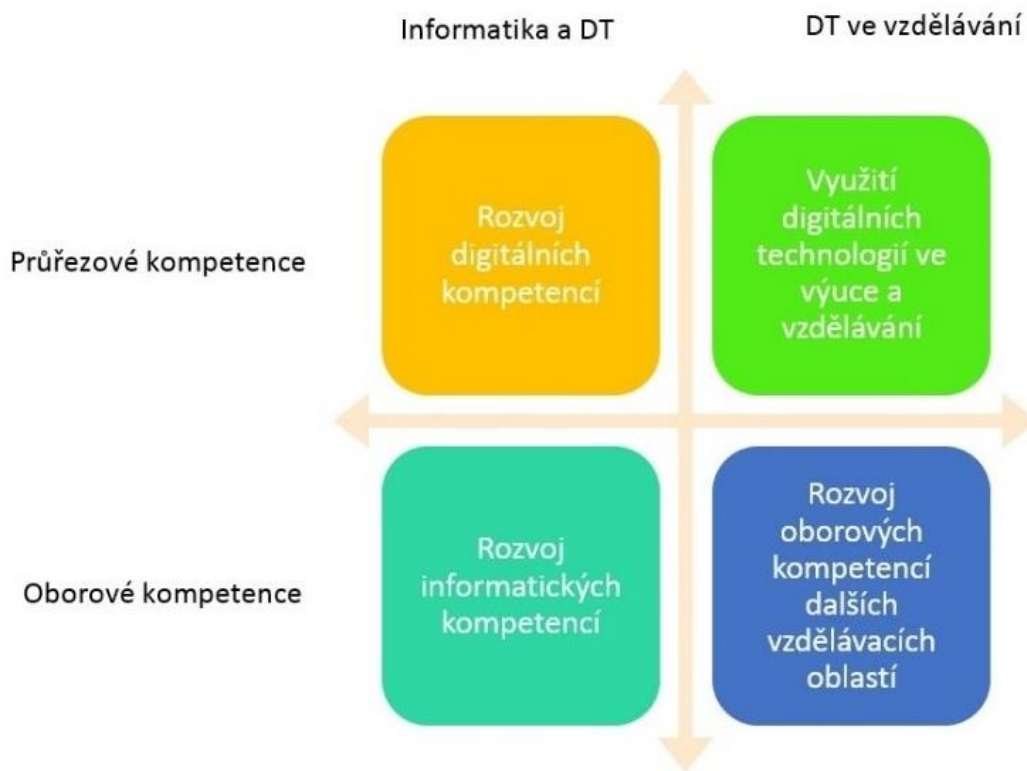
Informatika a DT

DT ve vzdělávání

Průřezové kompetence

Rozvoj digitálních kompetencí

Využití digitálních technologií ve výuce a vzdělávání

Oborové kompetence

Rozvoj informatických kompetencí

Rozvoj oborových kompetencí dalších vzdělávacích oblastí